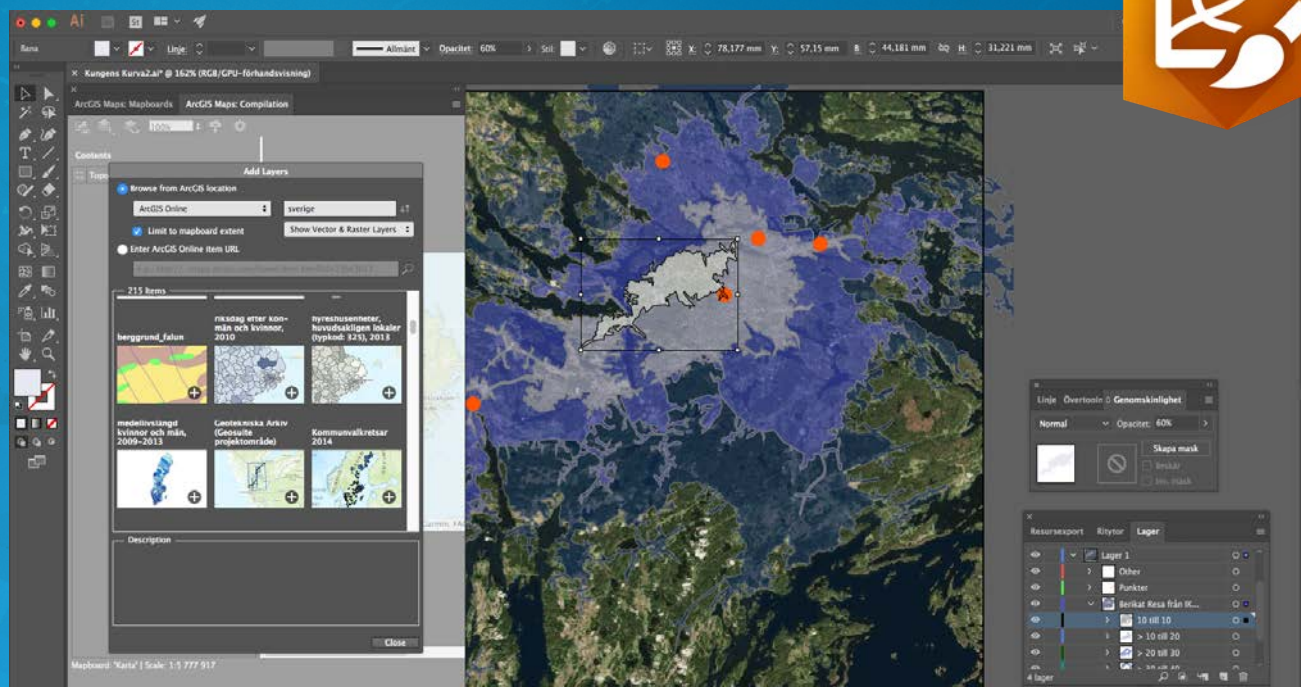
Ai St

Bana Linje Allmänt Opacitet: 60% Stil: X: 78,177 mm Y: 57,15 mm B: 44,181 mm H: 31,221 mm

Kungens Kurva2.ai* @ 162% (RGB/GPU-förhandsvisning)

ArcGIS Maps: Mapboards ArcGIS Maps: Compilation

100%

Contents

Topo

Add Layers

Browse from ArcGIS location

ArcGIS Online

sverige

Limit to mapboard extent

Show Vector & Raster Layers

Enter ArcGIS Online item URL

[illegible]

215 items

berggrund_falun

riksdag efter kön: män och kvinnor, 2010

nyreshusenheter, huvudsakligen lokaler (typkod: 325), 2013

medellivslängd kvinnor och män, 2009-2013

Geotekniska Arkiv (Geosuite projektområde)

Kommunvalkretsar 2014

Description

Close

Mapboard: "Karta" | Scale: 1:5 777 917

Linje Övertoning Genomskinlighet

Normal Opacitet: 60%

Skapa mask

Beskär

Inv. mask

Resursexport Ritytor Lager

Lager 1

Other

Punkter

Berikat Resa från IK...

10 till 10

> 10 till 20

> 20 till 30

> 30 till 40

4 lager